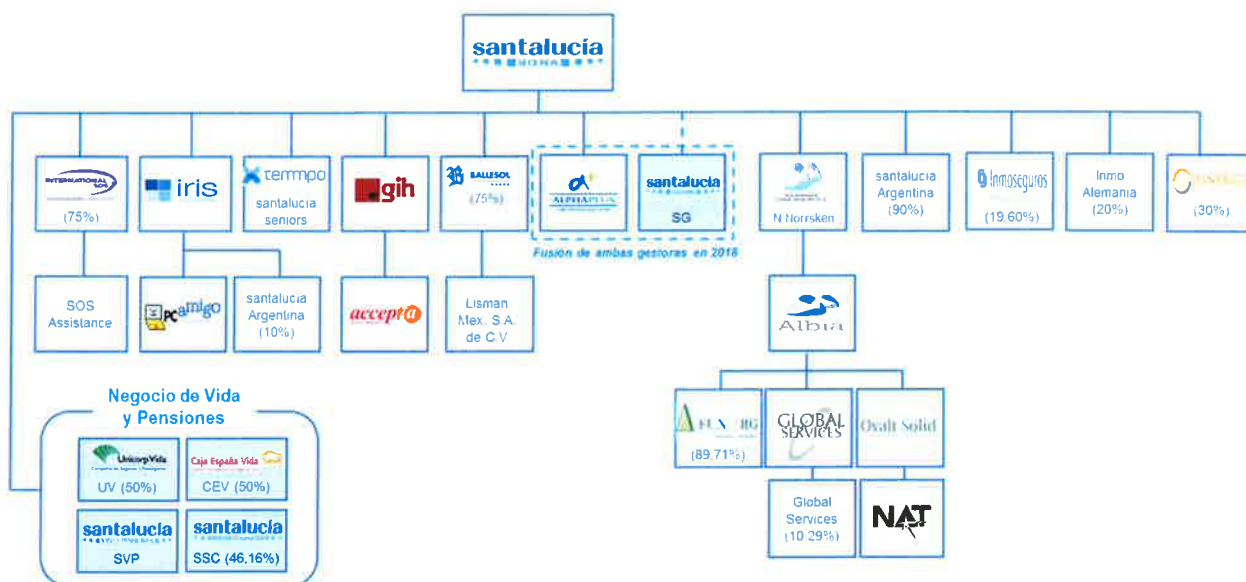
santalucía

INTERNATIONAL SOS
(75%)

iris

tempo
santalucia seniors

gih

BALLESOL
(75%)

ALPHAPLUS

santalucia
SG

Fusión de ambas gestoras en 2018

N Norrsken

santalucia Argentina
(90%)

Inmoseguros
(19,60%)

Inmo Alemania
(20%)

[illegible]
(30%)

SOS Assistance

PCamigo

santalucia Argentina
(10%)

acceptA

Lisman Mex. S.A. de C.V.

Albia

Negocio de Vida y Pensiones

Unicorp Vida
UV (50%)

Caja España Vida
CEV (50%)

santalucia
SVP

santalucia
SSC (46,16%)

FUN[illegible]G
(89,71%)

GLOBAL SERVICES

Ocalt Solid

Global Services
(10,29%)

NAT